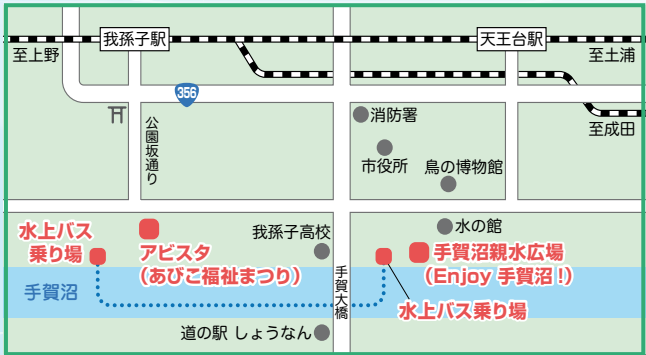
至上野

我孫子駅

天王台駅

至土浦

356

至成田

公園坂通り

消防署

市役所

鳥の博物館

水上バス乗り場

アビスタ
（あびこ福祉まつり）

我孫子高校

水の館

手賀沼親水広場
（Enjoy 手賀沼！）

手賀沼

手賀大橋

水上バス乗り場

道の駅 しょうなん